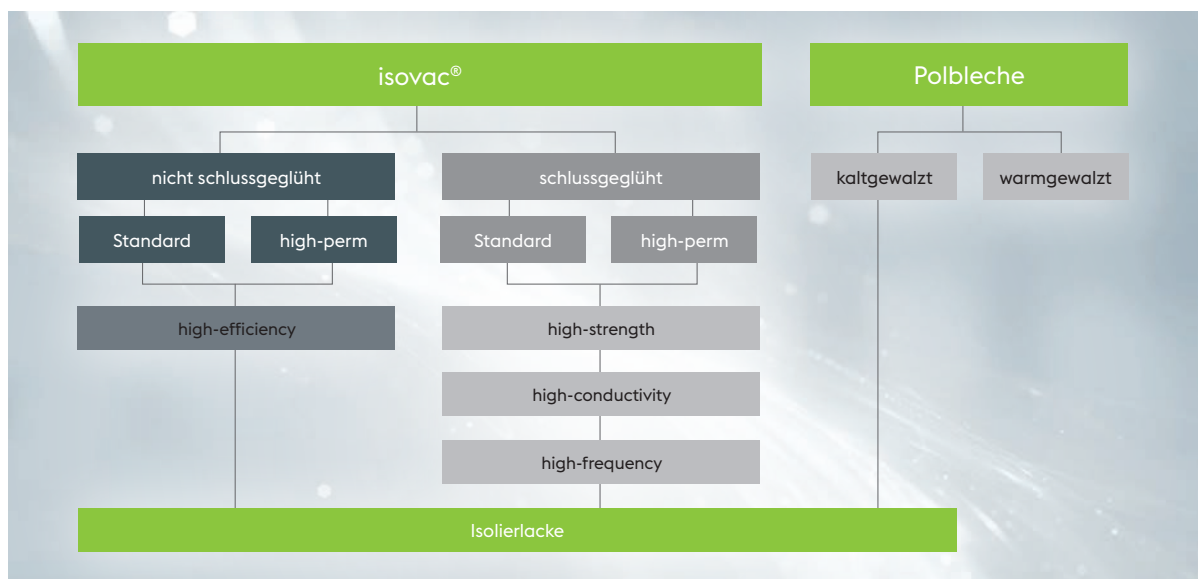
isovac®

Polbleche

nicht schlussgeglüht

schlussgeglüht

kaltgewalzt

warmgewalzt

Standard

high-perm

Standard

high-perm

high-efficiency

high-strength

high-conductivity

high-frequency

Isolierlacke